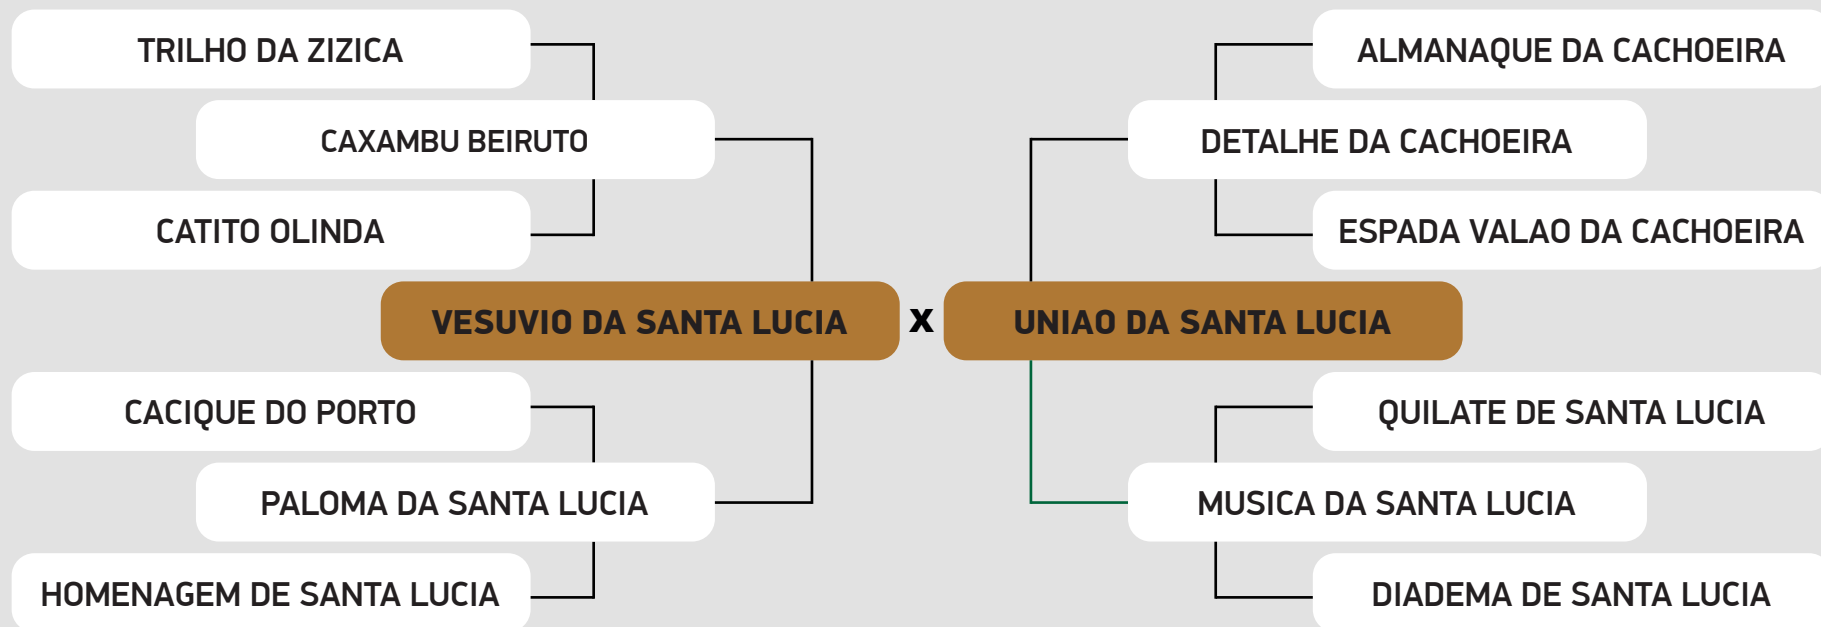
TRILHO DA ZIZICA

CAXAMBU BEIRUTO

CATITO OLINDA

VESUVIO DA SANTA LUCIA

CACIQUE DO PORTO

PALOMA DA SANTA LUCIA

HOMENAGEM DE SANTA LUCIA

x

ALMANAQUE DA CACHOEIRA

DETALHE DA CACHOEIRA

ESPADA VALAO DA CACHOEIRA

UNIAO DA SANTA LUCIA

QUILATE DE SANTA LUCIA

MUSICA DA SANTA LUCIA

DIADEMA DE SANTA LUCIA